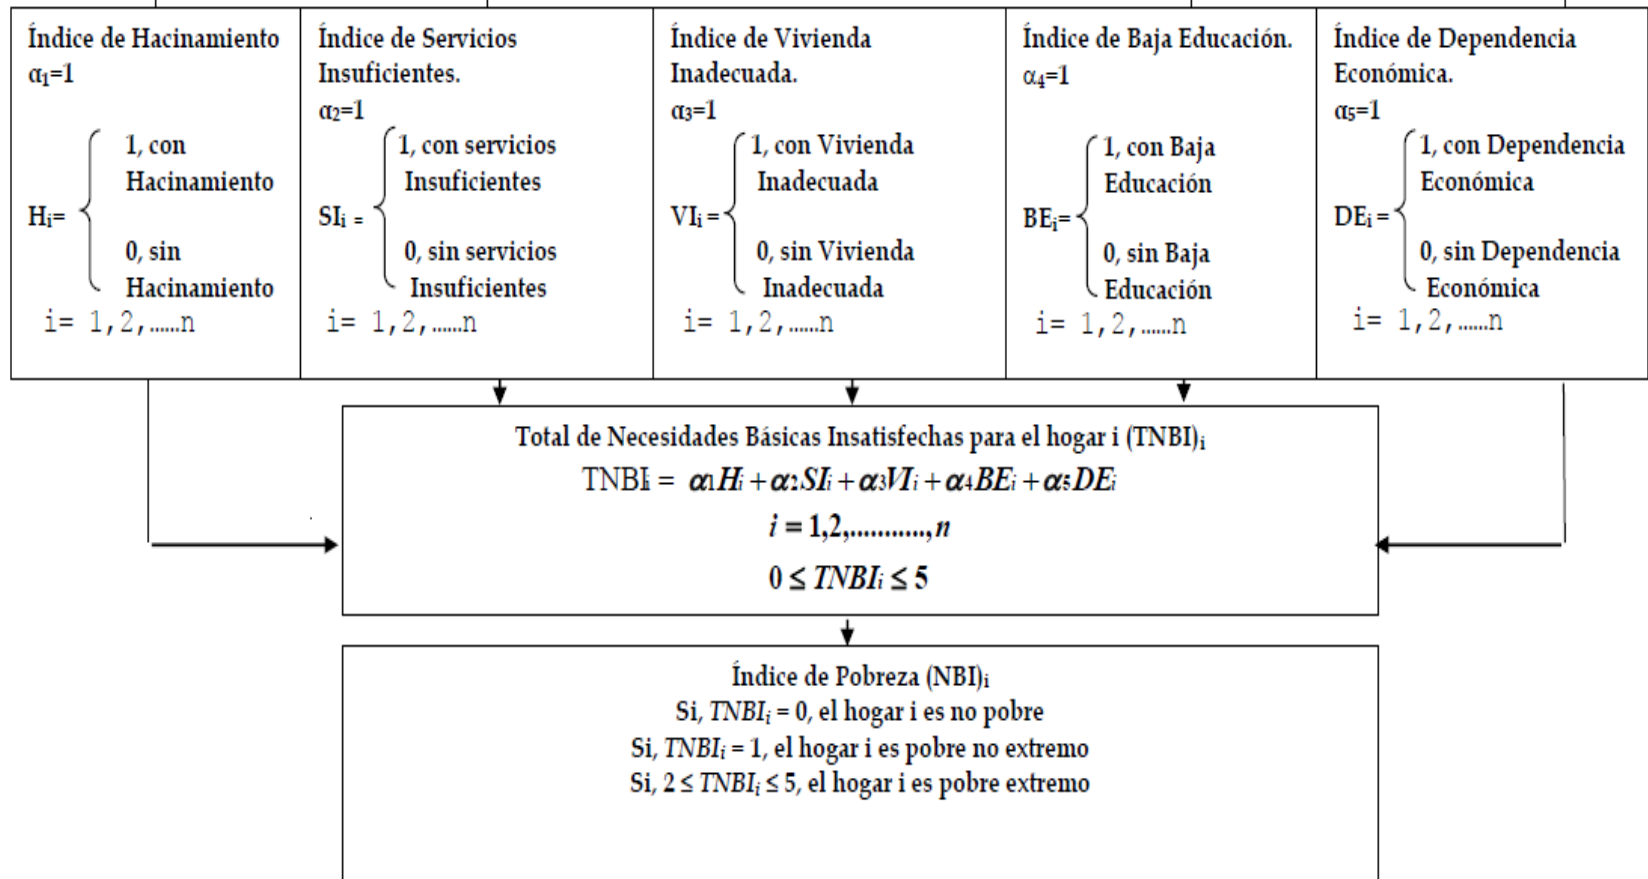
Índice de Hacinamiento
$\alpha_1=1$

$H_i= \begin{cases} 1, \text{ con Hacinamiento} \\ 0, \text{ sin Hacinamiento} \end{cases}$

i= 1,2,......n

Índice de Servicios Insuficientes.
$\alpha_2=1$

$SI_i = \begin{cases} 1, \text{ con servicios Insuficientes} \\ 0, \text{ sin servicios Insuficientes} \end{cases}$

i= 1,2,......n

Índice de Vivienda Inadecuada.
$\alpha_3=1$

$VI_i = \begin{cases} 1, \text{ con Vivienda Inadecuada} \\ 0, \text{ sin Vivienda Inadecuada} \end{cases}$

i= 1,2,......n

Índice de Baja Educación.
$\alpha_4=1$

$BE_i= \begin{cases} 1, \text{ con Baja Educación} \\ 0, \text{ sin Baja Educación} \end{cases}$

i= 1,2,......n

Índice de Dependencia Económica.
$\alpha_5=1$

$DE_i = \begin{cases} 1, \text{ con Dependencia Económica} \\ 0, \text{ sin Dependencia Económica} \end{cases}$

i= 1,2,......n

Total de Necesidades Básicas Insatisfechas para el hogar i (TNBI)$_i$
$TNBI_i = \alpha_1 H_i + \alpha_2 SI_i + \alpha_3 VI_i + \alpha_4 BE_i + \alpha_5 DE_i$
$i = 1,2,..........,n$
$0 \leq TNBI_i \leq 5$

Índice de Pobreza (NBI)$_i$
Si, $TNBI_i = 0$, el hogar i es no pobre
Si, $TNBI_i = 1$, el hogar i es pobre no extremo
Si, $2 \leq TNBI_i \leq 5$, el hogar i es pobre extremo